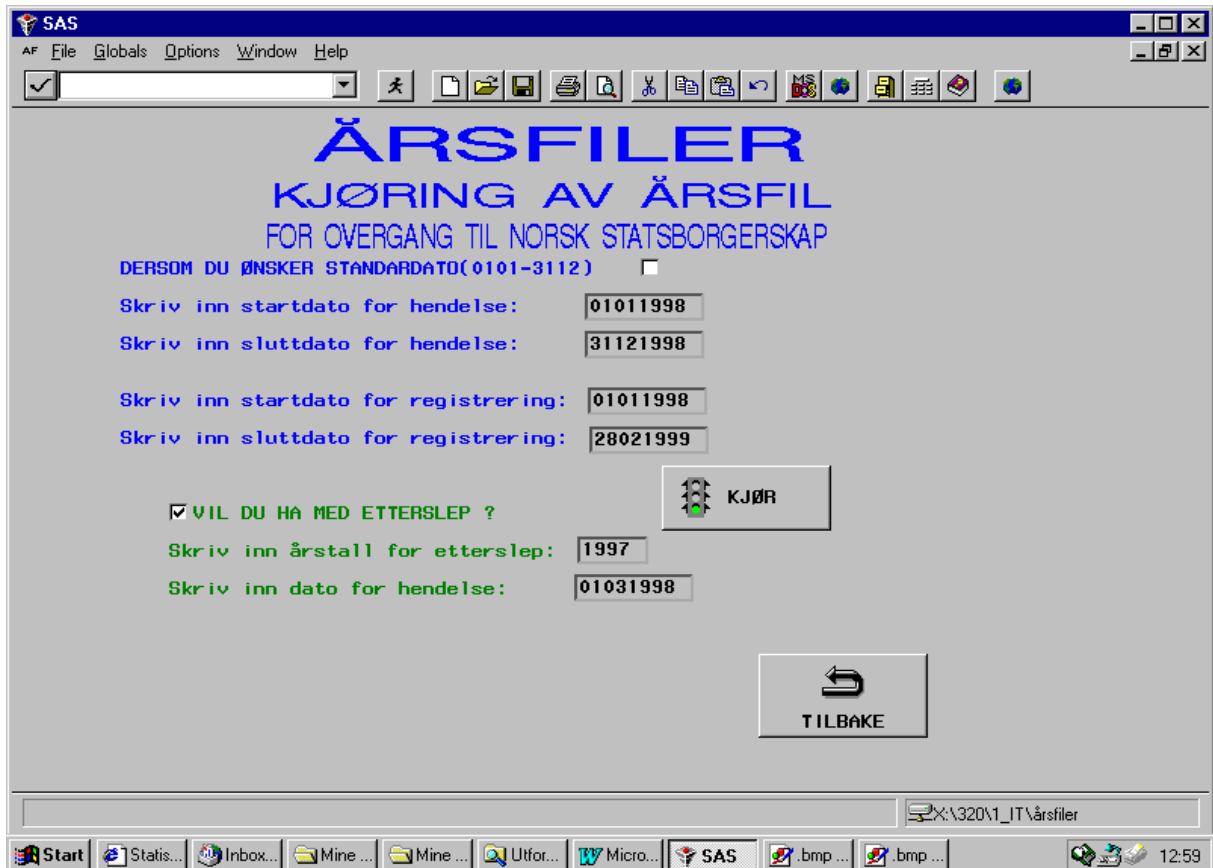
SAS

AF File Globals Options Window Help

MS DOS

ÄRSFILER

KJØRING AV ÄRSFIL

FOR OVERGANG TIL NORSK STATSBORGERSKAP

DERSOM DU ØNSKER STANDARDATO(0101-3112)

Skriv inn startdato for hendelse: 01011998

Skriv inn sluttdato for hendelse: 31121998

Skriv inn startdato for registrering: 01011998

Skriv inn sluttdato for registrering: 28021999

KJØR

VIL DU HA MED ETTERSLEP ?

Skriv inn årstall for etterslep: 1997

Skriv inn dato for hendelse: 01031998

TILBAKE

X:\320\1_IT\årsfiler

Start | Statis... | Inbox... | Mine ... | Mine ... | Utfor... | Micro... | SAS | .bmp ... | .bmp ... | 12:59